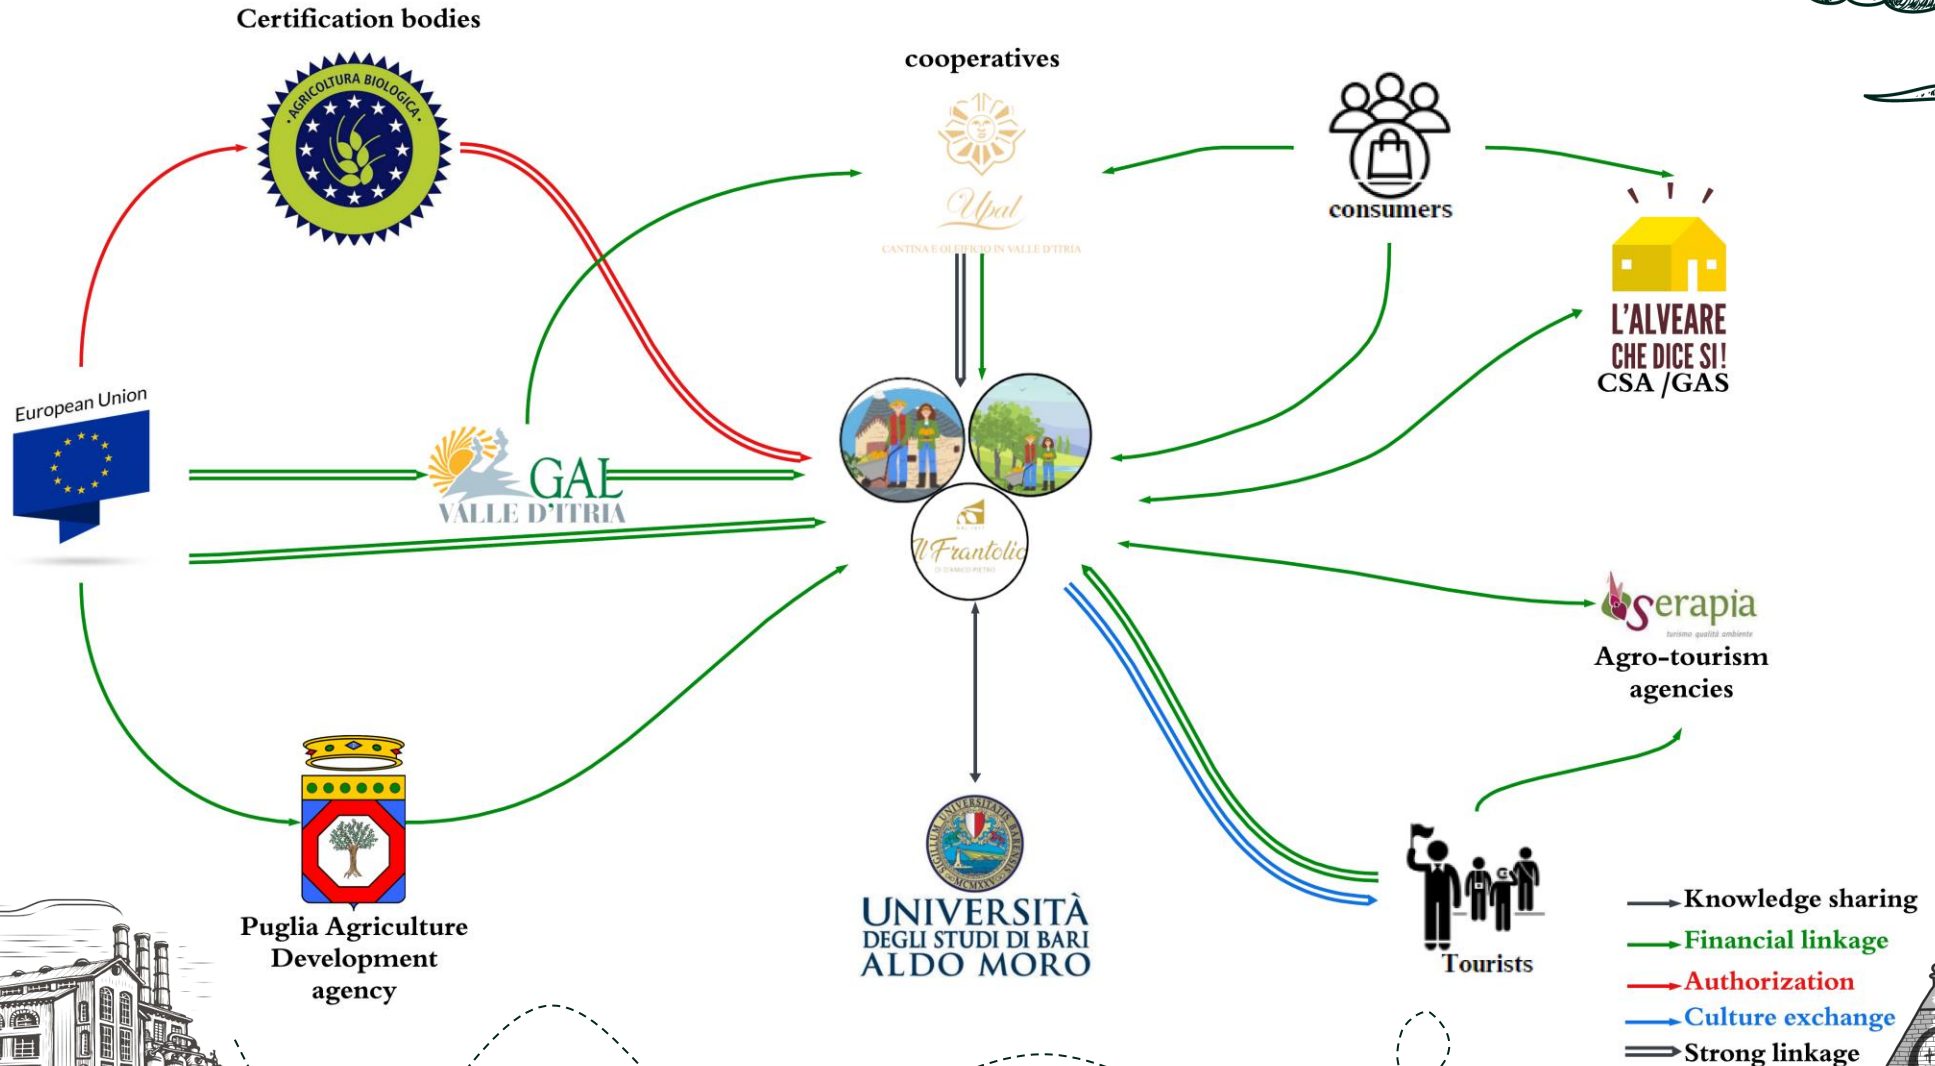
Certification bodies

AGRICOLTURA BIOLOGICA

cooperatives

Upal

CANTINA E OLEIFICIO IN VALLE D'ITRIA

consumers

L'ALVEARE CHE DICE SI!

CSA /GAS

European Union

GAL VALLE D'ITRIA

Il Frantolio

D'AMICO PIETRO

serapia

turismo qualità ambiente

Agro-tourism agencies

Puglia Agriculture Development agency

UNIVERSITÀ DEGLI STUDI DI BARI ALDO MORO

Tourists

Knowledge sharing

Financial linkage

Authorization

Culture exchange

Strong linkage